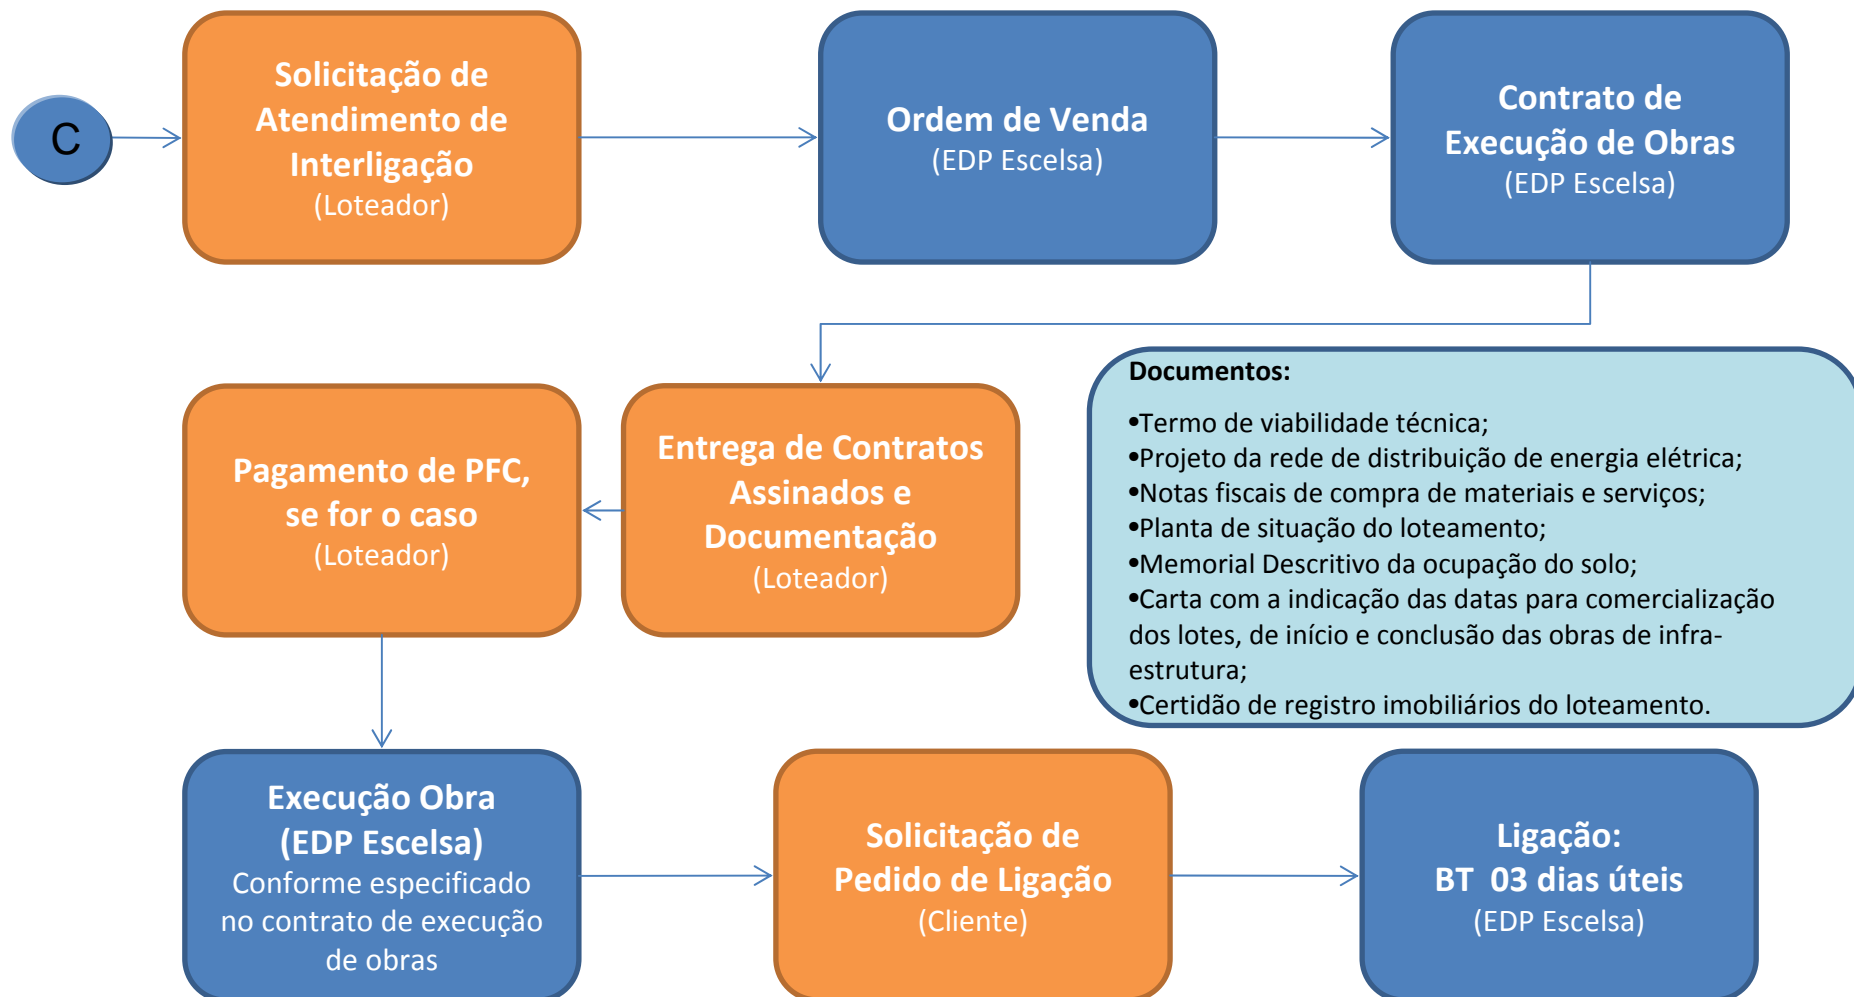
C

Solicitação de Atendimento de Interligação
(Loteador)

Ordem de Venda
(EDP Escelsa)

Contrato de Execução de Obras
(EDP Escelsa)

Pagamento de PFC, se for o caso
(Loteador)

Entrega de Contratos Assinados e Documentação
(Loteador)

Documentos:

•Termo de viabilidade técnica;
•Projeto da rede de distribuição de energia elétrica;
•Notas fiscais de compra de materiais e serviços;
•Planta de situação do loteamento;
•Memorial Descritivo da ocupação do solo;
•Carta com a indicação das datas para comercialização dos lotes, de início e conclusão das obras de infra-estrutura;
•Certidão de registro imobiliários do loteamento.

Execução Obra
(EDP Escelsa)
Conforme especificado no contrato de execução de obras

Solicitação de Pedido de Ligação
(Cliente)

Ligação:
BT 03 dias úteis
(EDP Escelsa)